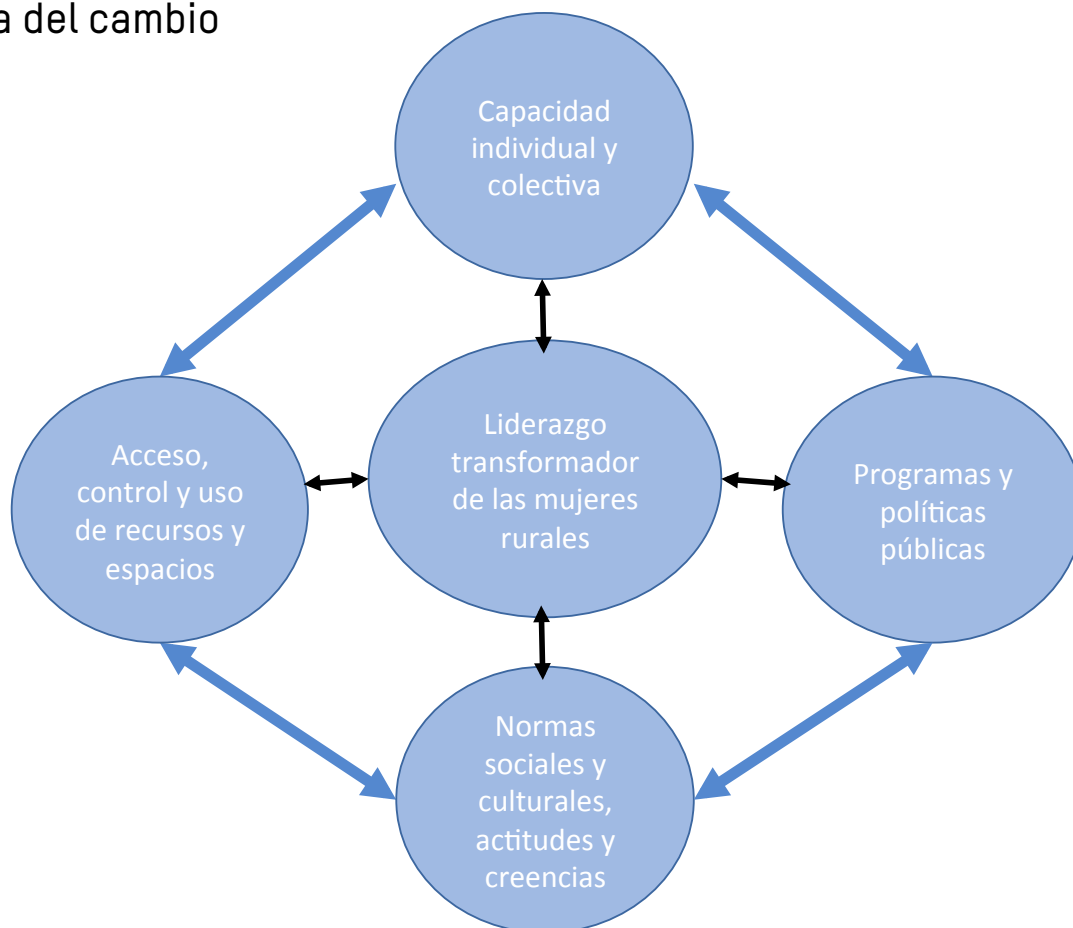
a del cambio

Capacidad individual y colectiva

Acceso, control y uso de recursos y espacios

Liderazgo transformador de las mujeres rurales

Programas y políticas públicas

Normas sociales y culturales, actitudes y creencias